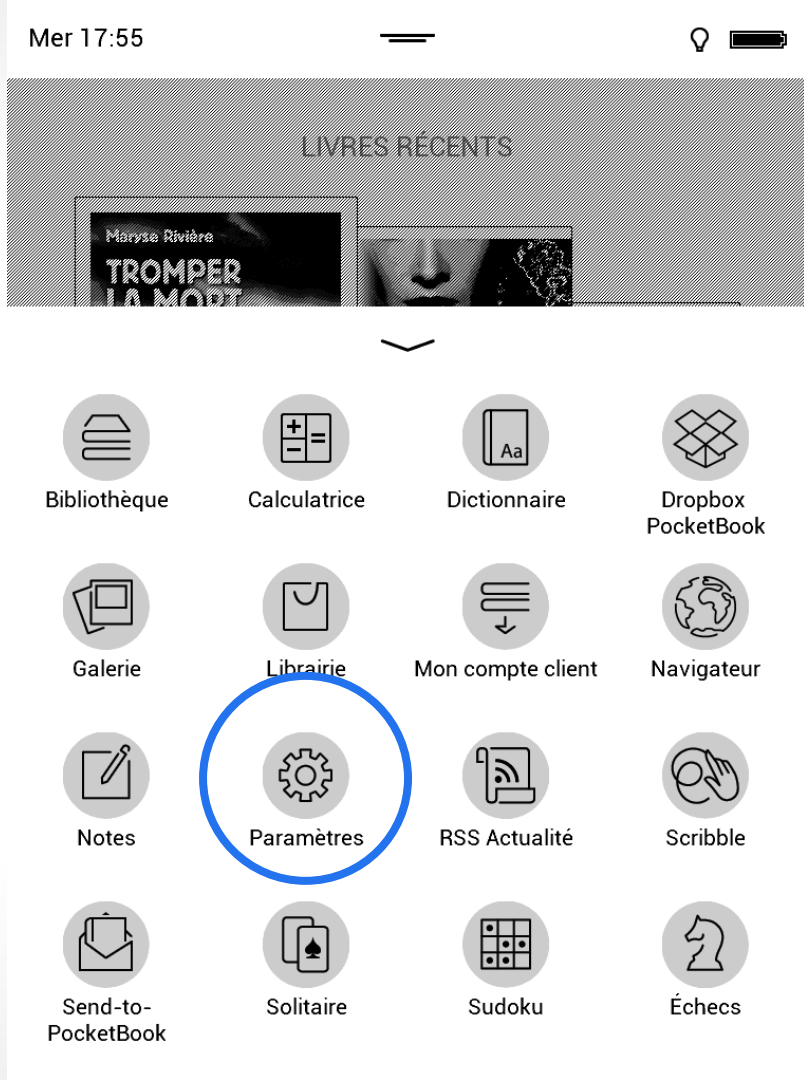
Mer 17:55

LIVRES RÉCENTS

Maryse Rivière
TROMPER
LA MORT

Bibliothèque
Calculatrice
Dictionnaire
Dropbox PocketBook

Galerie
Librairie
Mon compte client
Navigateur

Notes
Paramètres
RSS Actualité
Scribble

Send-to-PocketBook
Solitaire
Sudoku
Échecs